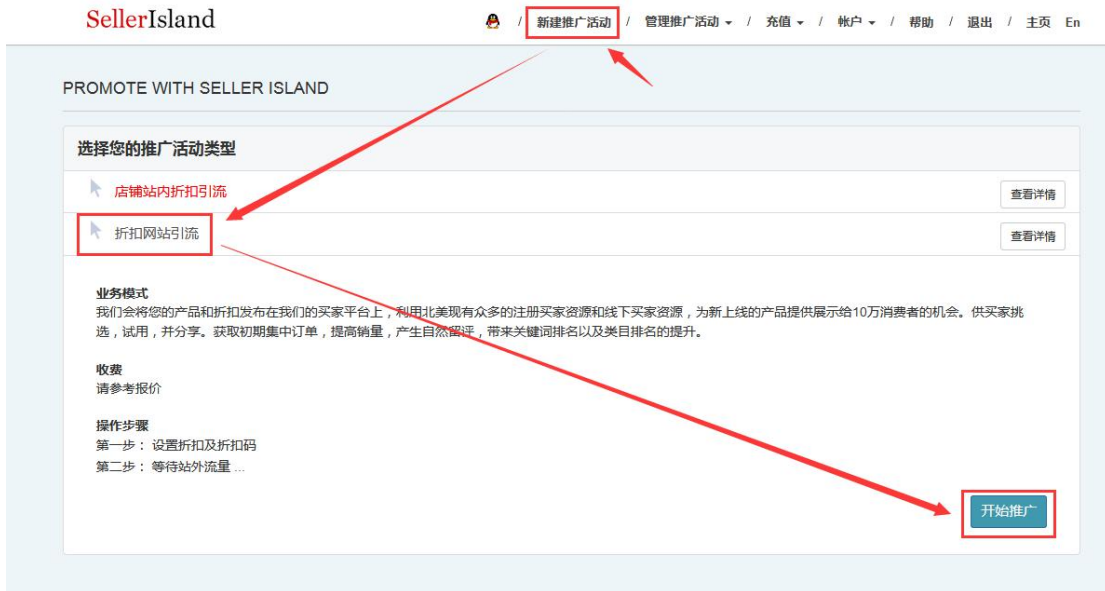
SellerIsland

/ 新建推广活动 / 管理推广活动 ▾ / 充值 ▾ / 帐户 ▾ / 帮助 / 退出 / 主页 En

PROMOTE WITH SELLER ISLAND

选择您的推广活动类型

店铺站内折扣引流

查看详情

折扣网站引流

查看详情

业务模式
我们会将您的产品和折扣发布在我们的买家平台上，利用北美现有众多的注册买家资源和线下买家资源，为新上线的产品提供展示给10万消费者的机会。供买家挑选，试用，并分享。获取初期集中订单，提高销量，产生自然留评，带来关键词排名以及类目排名的提升。

收费
请参考报价

操作步骤
第一步： 设置折扣及折扣码
第二步： 等待站外流量 ...

开始推广